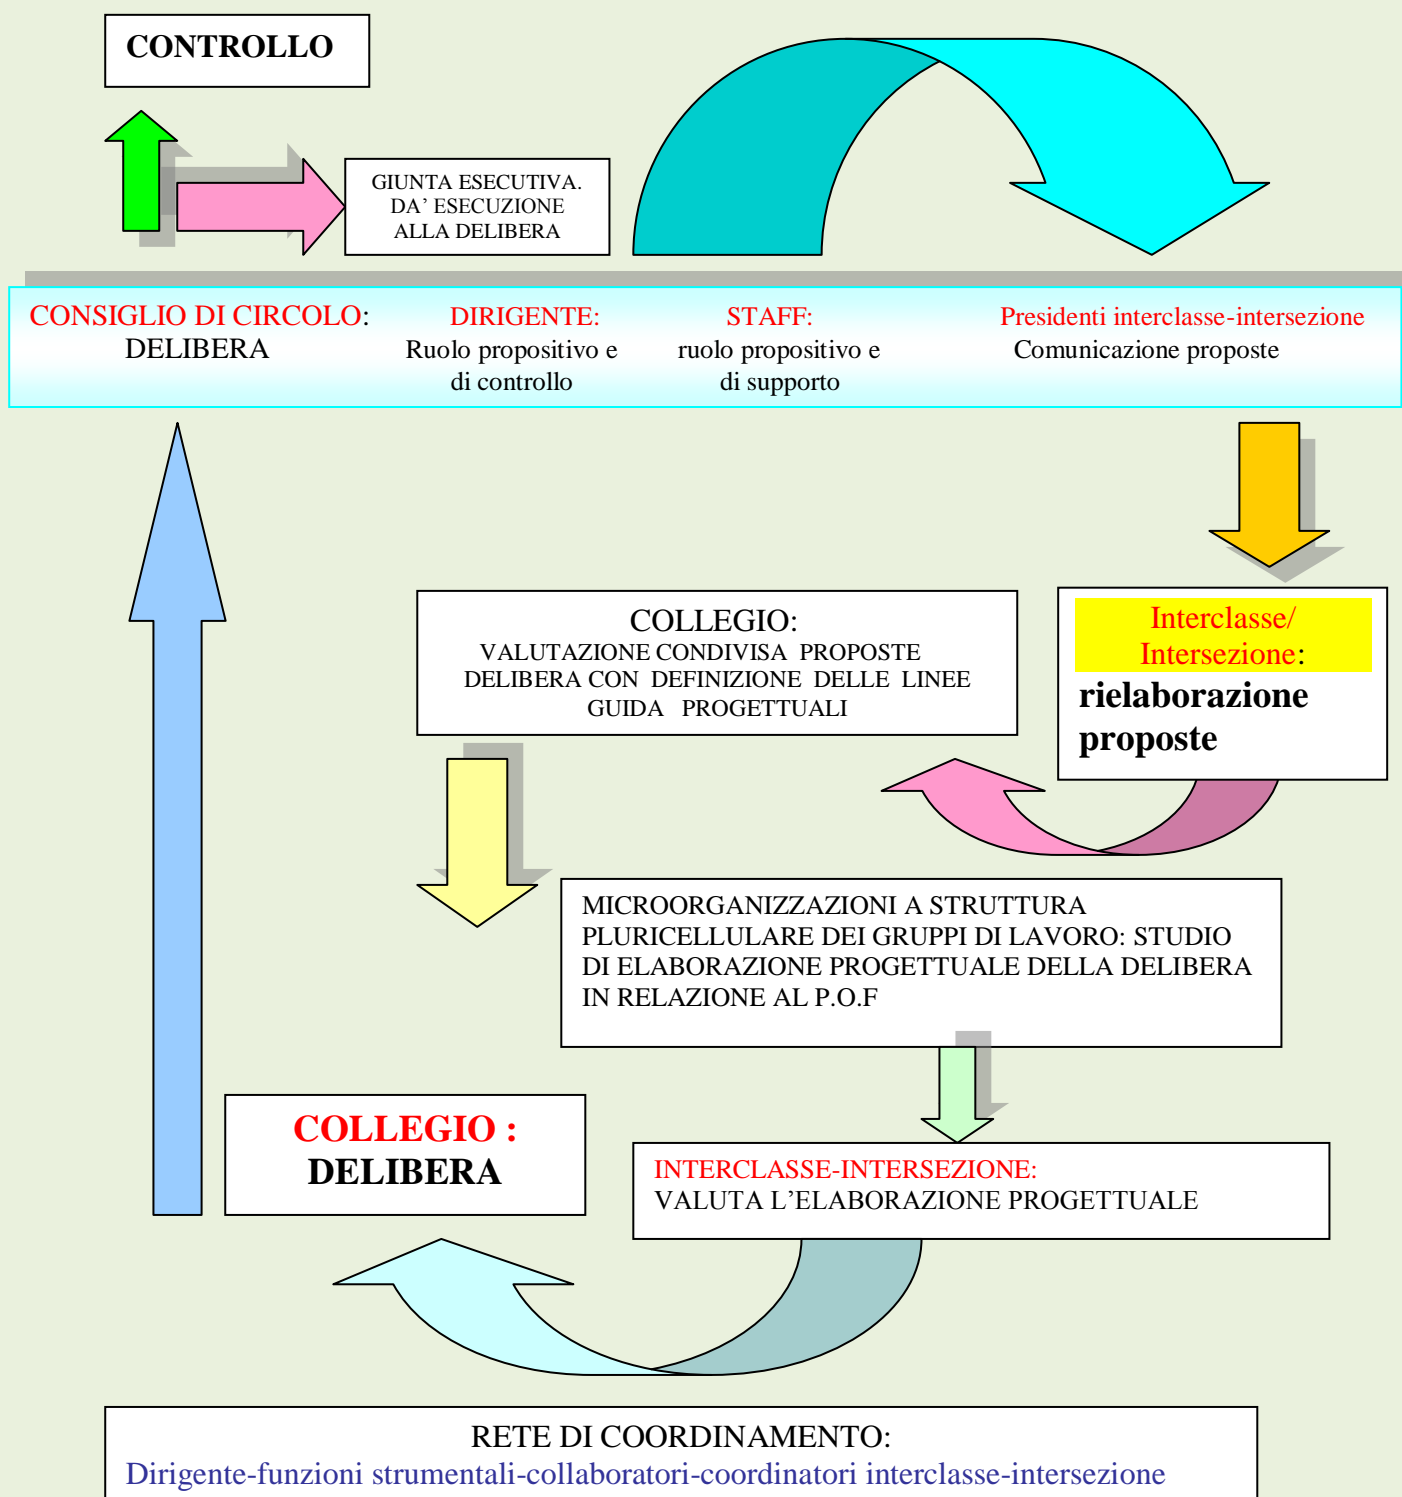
CONTROLLO

GIUNTA ESECUTIVA. DA' ESECUZIONE ALLA DELIBERA

CONSIGLIO DI CIRCOLO: DELIBERA

DIRIGENTE: Ruolo propositivo e di controllo

STAFF: ruolo propositivo e di supporto

Presidenti interclasse-intersezione Comunicazione proposte

Interclasse/ Intersezione: rielaborazione proposte

COLLEGIO: VALUTAZIONE CONDIVISA PROPOSTE DELIBERA CON DEFINIZIONE DELLE LINEE GUIDA PROGETTUALI

MICROORGANIZZAZIONI A STRUTTURA PLURICELLULARE DEI GRUPPI DI LAVORO: STUDIO DI ELABORAZIONE PROGETTUALE DELLA DELIBERA IN RELAZIONE AL P.O.F

COLLEGIO : DELIBERA

INTERCLASSE-INTERSEZIONE: VALUTA L'ELABORAZIONE PROGETTUALE

RETE DI COORDINAMENTO:
Dirigente-funzioni strumentali-collaboratori-coordinatori interclasse-intersezione